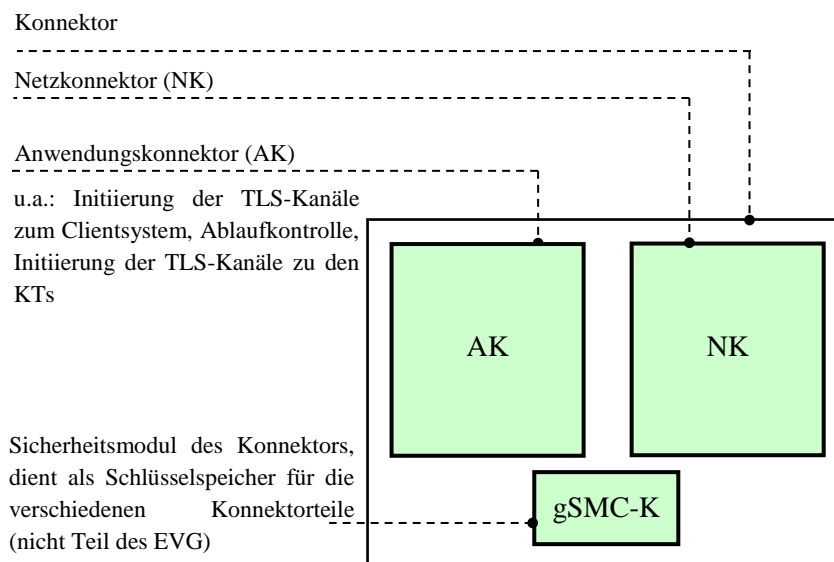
Konnektor

Netzkonnektor (NK)

Anwendungskonnektor (AK)

u.a.: Initiierung der TLS-Kanäle zum Clientsystem, Ablaufkontrolle, Initiierung der TLS-Kanäle zu den KTs

AK

NK

Sicherheitsmodul des Konnektors, dient als Schlüsselspeicher für die verschiedenen Konnektorteile (nicht Teil des EVG)

gSMC-K